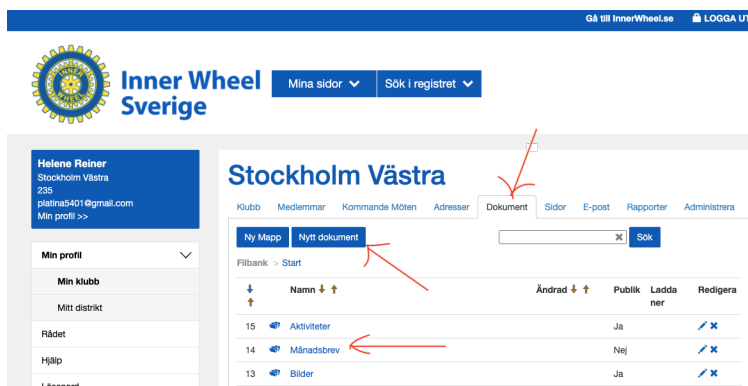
Gå till InnerWheel.se LOGGA UT

Inner Wheel Sverige

Mina sidor Sök i registret

Helene Reiner
Stockholm Västra
235
platina5401@gmail.com
Min profil >>

Min profil
Min klubb
Mitt distrikt
Rådet
Hjälp
Lösenord

Stockholm Västra

Klubb Medlemmar Kommande Möten Adresser Dokument Sidor E-post Rapporter Administrera

Ny Mapp Nytt dokument Sök

Filbank > Start

| | Namn | Ändrad | Publik | Ladda ner | Redigera |
|---|---|---|---|---|---|
| 15 | Aktiviteter | | Ja | | |
| 14 | Månadsbrev | | Nej | | |
| 13 | Bilder | | Ja | | |